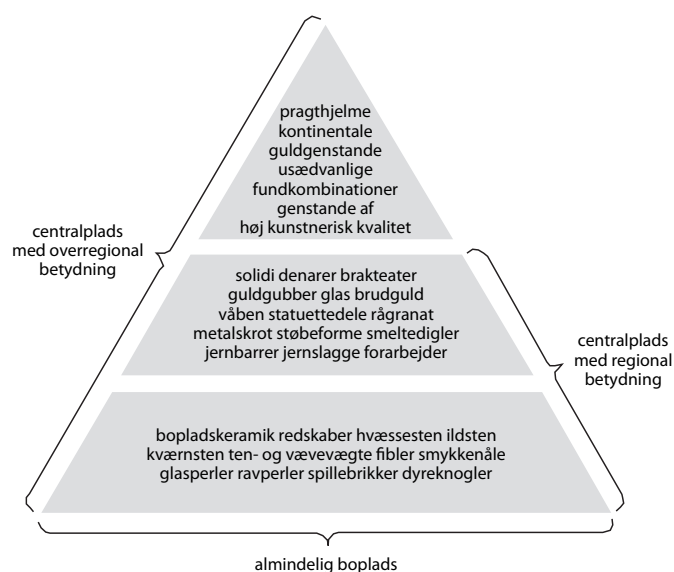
pragthjelme
kontinentale
guldgenstande
usædvanlige
fundkombinationer
genstande af
høj kunstnerisk kvalitet

centralplads
med overregional
betydning

solidi denarer brakteater
guldgubber glas brudguld
våben statuettedele rågranat
metalskrot støbeforme smeltedigler
jernbarrer jernslagge forarbejder

centralplads
med regional
betydning

bopladskeramik redskaber hvæssesten ildsten
kværnsten ten- og vævevægte fibler smykkenåle
glasperler ravperler spillebrikker dyreknogler

almindelig boplads